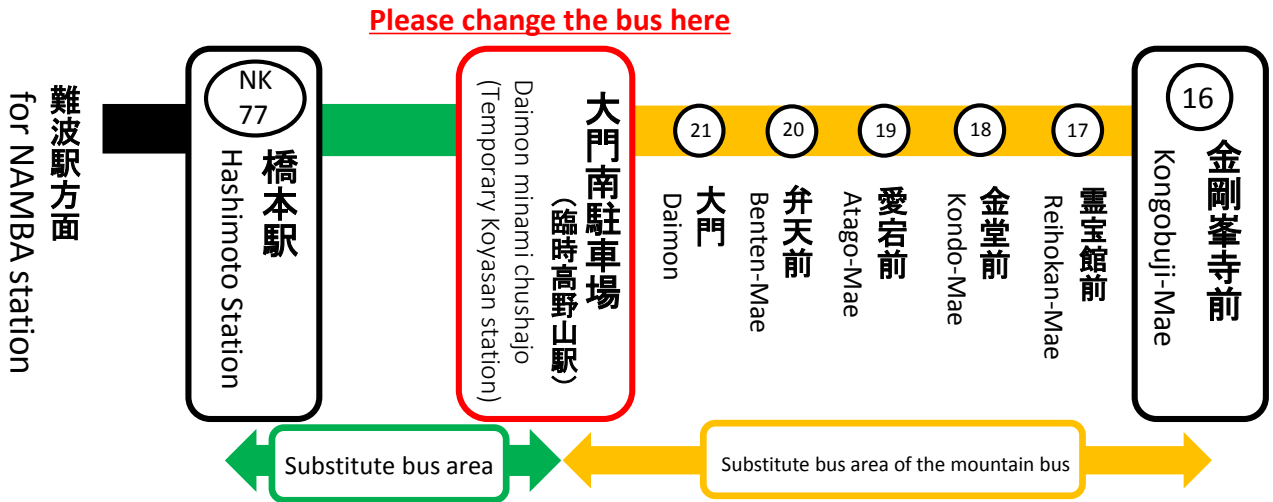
Please change the bus here

難波駅方面
for NAMBA station

NK
77
橋本駅
Hashimoto Station

大門南駐車場
(臨時高野山駅)
Daimon minami chushajo
(Temporary Koyasan station)

21
大門
Daimon

20
弁天前
Benten-Mae

19
愛宕前
Atago-Mae

18
金堂前
Kondo-Mae

17
霊宝館前
Reihokan-Mae

16
金剛峯寺前
Kongobuji-Mae

Substitute bus area

Substitute bus area of the mountain bus